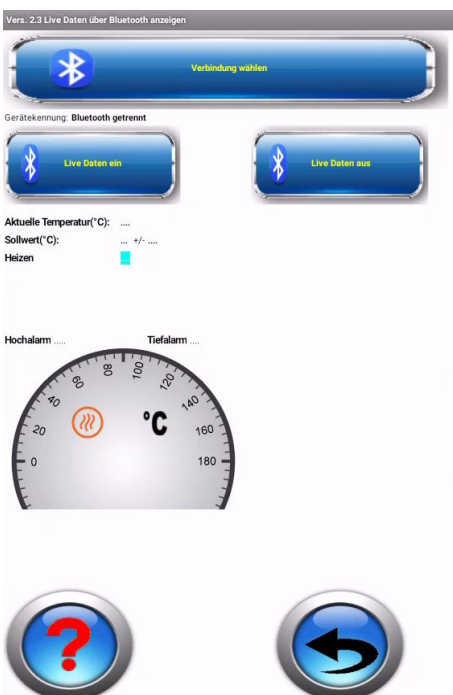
Vers. 2.3 Live Daten über Bluetooth anzeigen

Verbindung wählen

Gerätekennung: Bluetooth getrennt

Live Daten ein

Live Daten aus

Aktuelle Temperatur(°C): ....
Sollwert(°C): ... +/- ....
Heizen

Hochalarm .....
Tiefalarm ....

0
20
40
60
80
100
120
140
160
180
°C

?